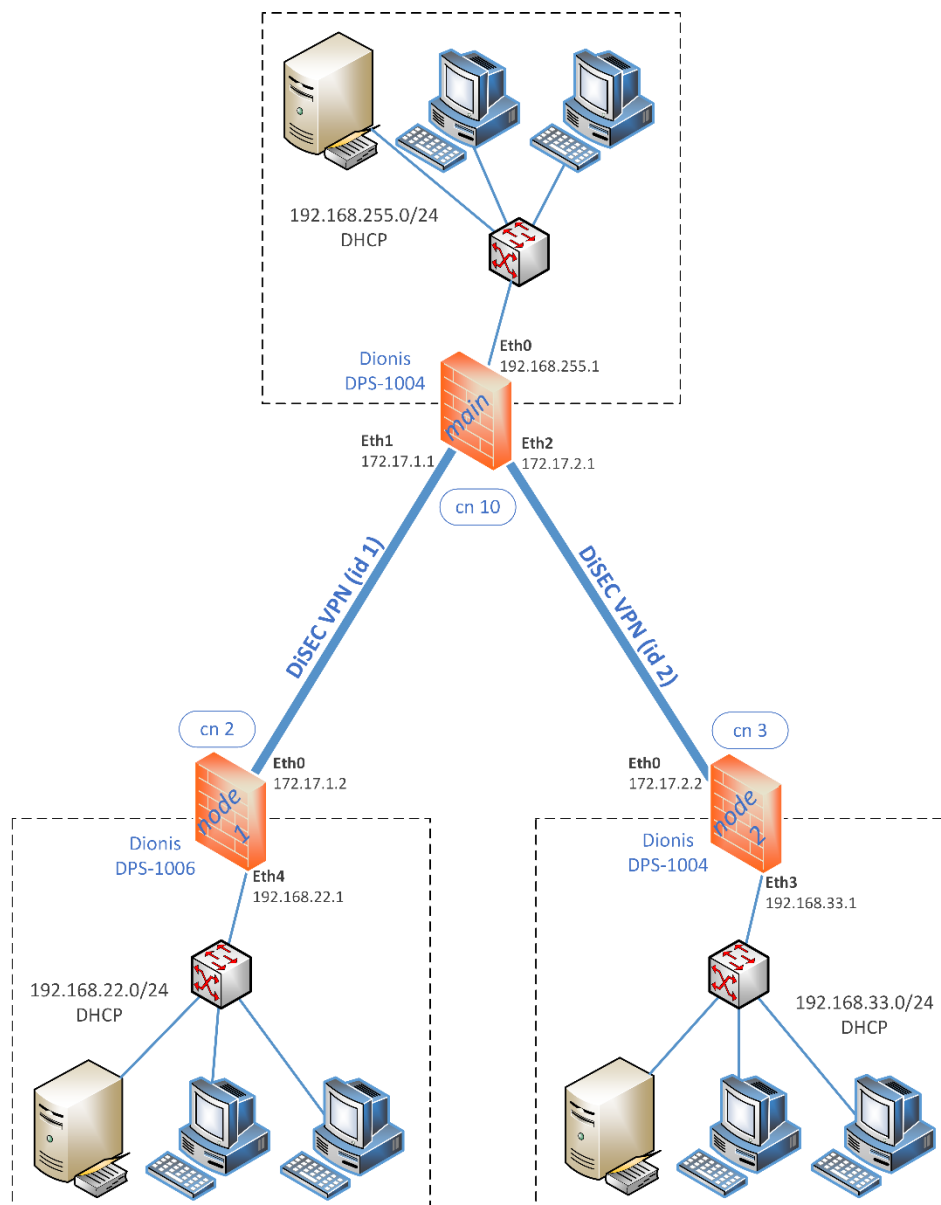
192.168.255.0/24
DHCP

Dionis
DPS-1004

Eth0
192.168.255.1

main

Eth1
172.17.1.1

Eth2
172.17.2.1

cn 10

DiSEC VPN (id 1)

DiSEC VPN (id 2)

cn 2

Eth0
172.17.1.2

node 1

Dionis
DPS-1006

Eth4
192.168.22.1

192.168.22.0/24
DHCP

cn 3

Eth0
172.17.2.2

node 2

Dionis
DPS-1004

Eth3
192.168.33.1

192.168.33.0/24
DHCP